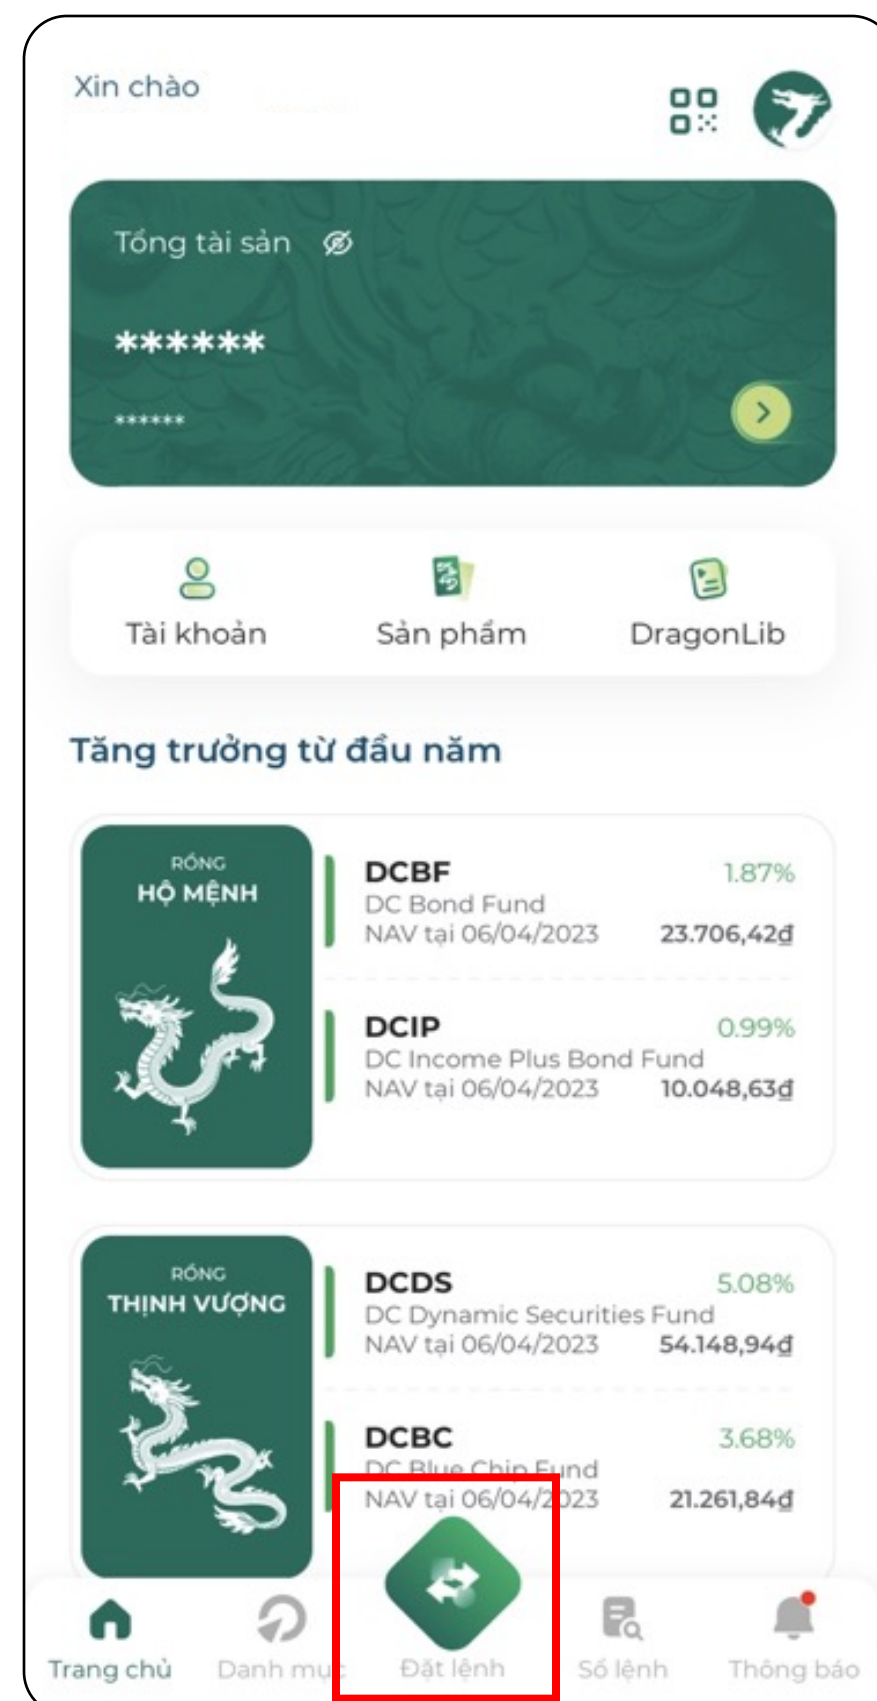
Xin chào

Tổng tài sản

******

******

Tài khoản
Sản phẩm
DragonLib

Tăng trưởng từ đầu năm

RỒNG
HỘ MỆNH

DCBF 1.87%
DC Bond Fund
NAV tại 06/04/2023 23.706,42đ

DCIP 0.99%
DC Income Plus Bond Fund
NAV tại 06/04/2023 10.048,63đ

RỒNG
THỊNH VƯỢNG

DCDS 5.08%
DC Dynamic Securities Fund
NAV tại 06/04/2023 54.148,94đ

DCBC 3.68%
DC Blue Chip Fund
NAV tại 06/04/2023 21.261,84đ

Trang chủ
Danh mục
Đặt lệnh
Sổ lệnh
Thông báo